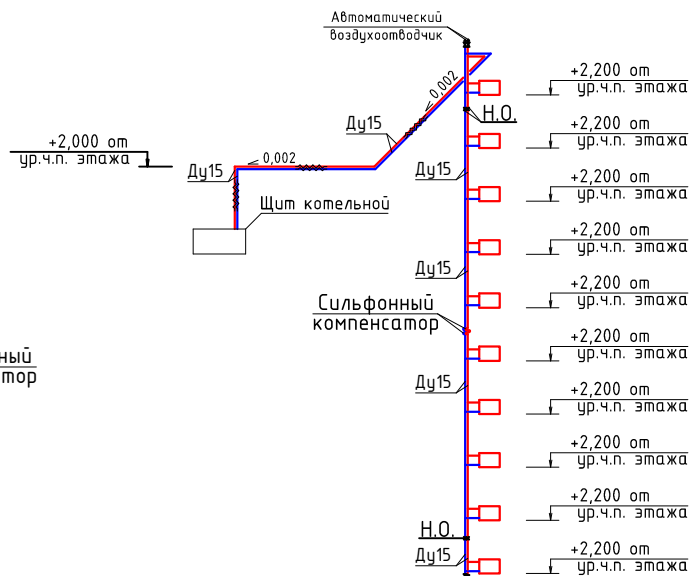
Автоматический воздухоотводчик

+2,000 от ур.ч.п. этажа

Ду15

0,002

Ду15

0,002

Н.О.

Щит котельной

Ду15

Ду15

Сильфонный компенсатор

ный тор

Ду15

Н.О.

Ду15

+2,200 от ур.ч.п. этажа

+2,200 от ур.ч.п. этажа

+2,200 от ур.ч.п. этажа

+2,200 от ур.ч.п. этажа

+2,200 от ур.ч.п. этажа

+2,200 от ур.ч.п. этажа

+2,200 от ур.ч.п. этажа

+2,200 от ур.ч.п. этажа

+2,200 от ур.ч.п. этажа

+2,200 от ур.ч.п. этажа